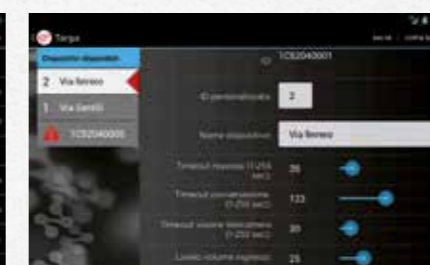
Targa

Dispositivi disponibili

2 Via fenero

1 Via Gentili

TCS2040000

ID TCS2040001

ID personalizzato 2

Nome dispositivo Via fenero

Timeout riposo (1-255 sec) 20

Timeout conversazione (1-255 sec) 123

Timeout visore (1-255 sec) 30

Livello volume ingresso 25